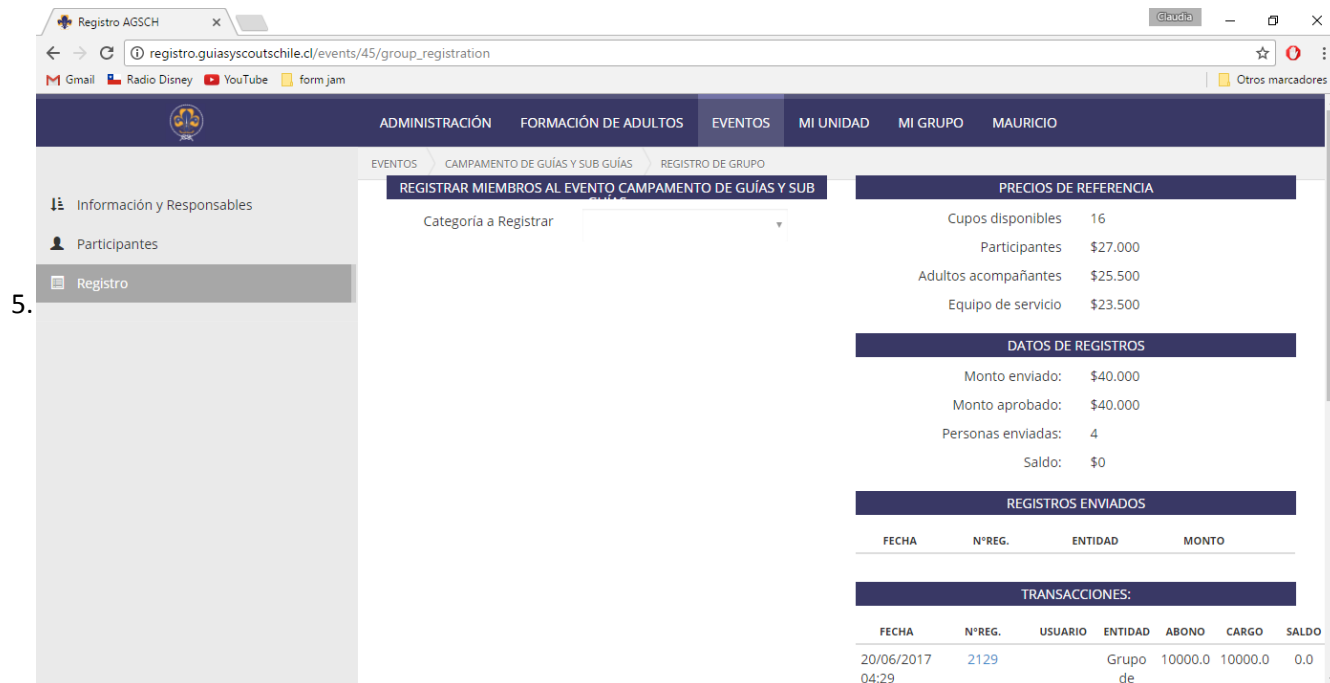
Registro AGSCH ×

Claudia

registro.guiasyscoutschile.cl/events/45/group_registration

Gmail Radio Disney YouTube form jam Otros marcadores

ADMINISTRACIÓN FORMACIÓN DE ADULTOS EVENTOS MI UNIDAD MI GRUPO MAURICIO

EVENTOS CAMPAMENTO DE GUÍAS Y SUB GUÍAS REGISTRO DE GRUPO

Información y Responsables
Participantes
Registro

5.

REGISTRAR MIEMBROS AL EVENTO CAMPAMENTO DE GUÍAS Y SUB GUÍAS

Categoría a Registrar

PRECIOS DE REFERENCIA

Cupos disponibles 16
Participantes $27.000
Adultos acompañantes $25.500
Equipo de servicio $23.500

DATOS DE REGISTROS

Monto enviado: $40.000
Monto aprobado: $40.000
Personas enviadas: 4
Saldo: $0

REGISTROS ENVIADOS

| FECHA | NºREG. | ENTIDAD | MONTO |
|---|---|---|---|

TRANSACCIONES:

| FECHA | NºREG. | USUARIO | ENTIDAD | ABONO | CARGO | SALDO |
|---|---|---|---|---|---|---|
| 20/06/2017 04:29 | 2129 | | Grupo de | 10000.0 | 10000.0 | 0.0 |